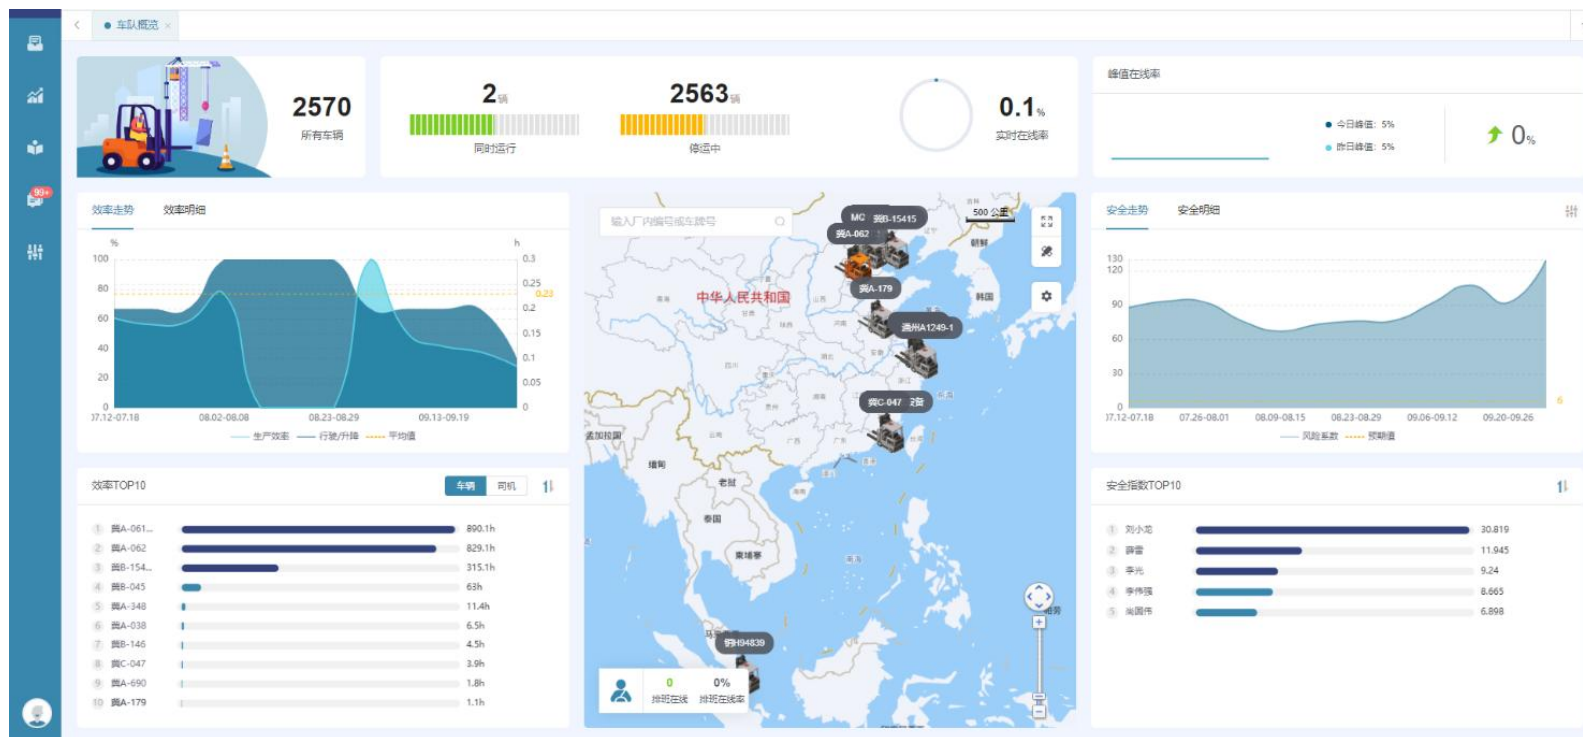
99+

车队概览 ×

2570
所有车辆

2辆
同时运行

2563辆
停运中

0.1%
实时在线率

峰值在线率
今日峰值: 5%
昨日峰值: 5%
0%

效率走势 效率明细
%
h
100
80
60
40
20
0
0.3
0.25
0.23
0.2
0.15
0.1
0.05
0
17.12-07.18
08.02-08.08
08.23-08.29
09.13-09.19
生产效率 行驶/升降 平均值

输入厂内编号或车牌号
MC
粤B-15415
粤A-062
粤A-179
通州A1249-1
粤C-047
2台
粤H94839
500 公里
中华人民共和国
朝鲜
韩国
缅甸
老挝
泰国
柬埔寨
孟加拉国
0
排班在线
0%
排班在线率

安全走势 安全明细
130
120
90
60
30
0
6
17.12-07.18
07.26-08.01
08.09-08.15
08.23-08.29
09.06-09.12
09.20-09.26
风险系数 预期值

效率TOP10
车辆 司机
1 粤A-061... 890.1h
2 粤A-062 829.1h
3 粤B-154... 315.1h
4 粤B-045 63h
5 粤A-348 11.4h
6 粤A-038 6.5h
7 粤B-146 4.5h
8 粤C-047 3.9h
9 粤A-690 1.8h
10 粤A-179 1.1h

安全指数TOP10
1 刘小龙 30.819
2 薛雷 11.945
3 李光 9.24
4 李伟强 8.665
5 尚国伟 6.898